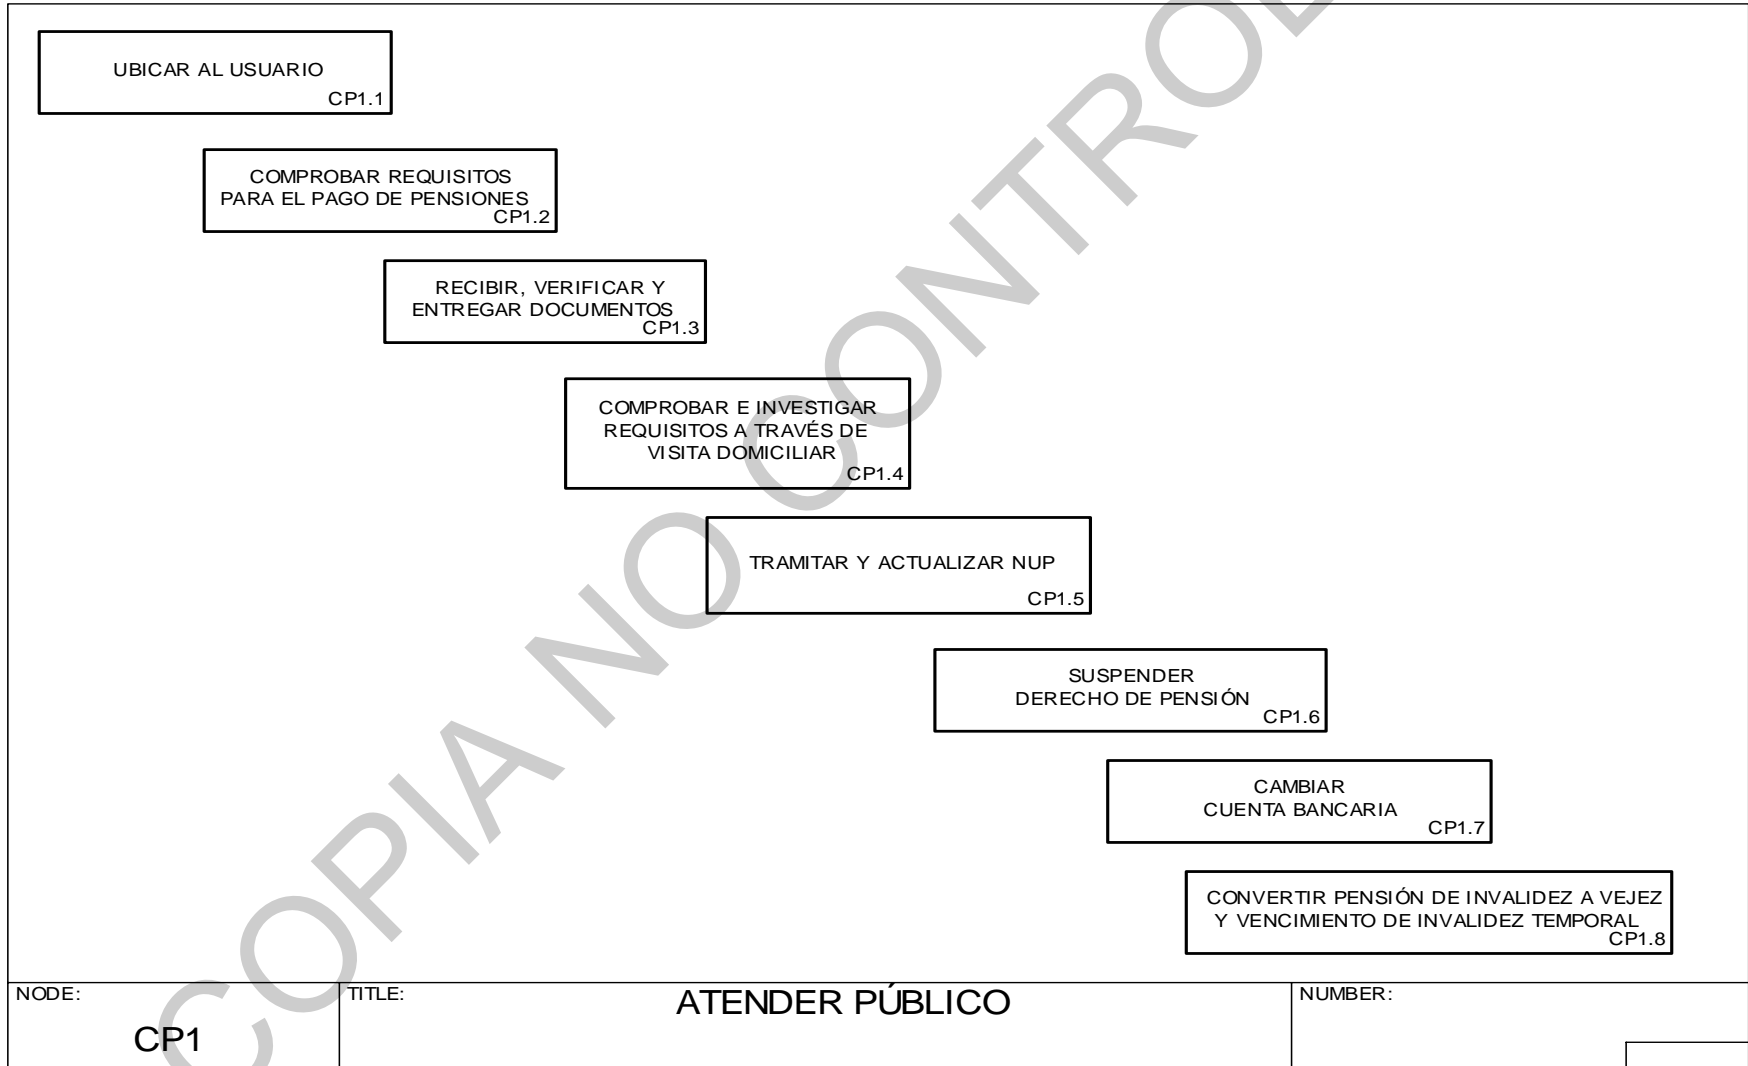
UBICAR AL USUARIO
CP1.1

COMPROBAR REQUISITOS PARA EL PAGO DE PENSIONES
CP1.2

RECIBIR, VERIFICAR Y ENTREGAR DOCUMENTOS
CP1.3

COMPROBAR E INVESTIGAR REQUISITOS A TRAVÉS DE VISITA DOMICILIAR
CP1.4

TRAMITAR Y ACTUALIZAR NUP
CP1.5

SUSPENDER DERECHO DE PENSIÓN
CP1.6

CAMBIAR CUENTA BANCARIA
CP1.7

CONVERTIR PENSIÓN DE INVALIDEZ A VEJEZ Y VENCIMIENTO DE INVALIDEZ TEMPORAL
CP1.8

COPIA NO CONTROL

NODE: CP1
TITLE: ATENDER PÚBLICO
NUMBER: